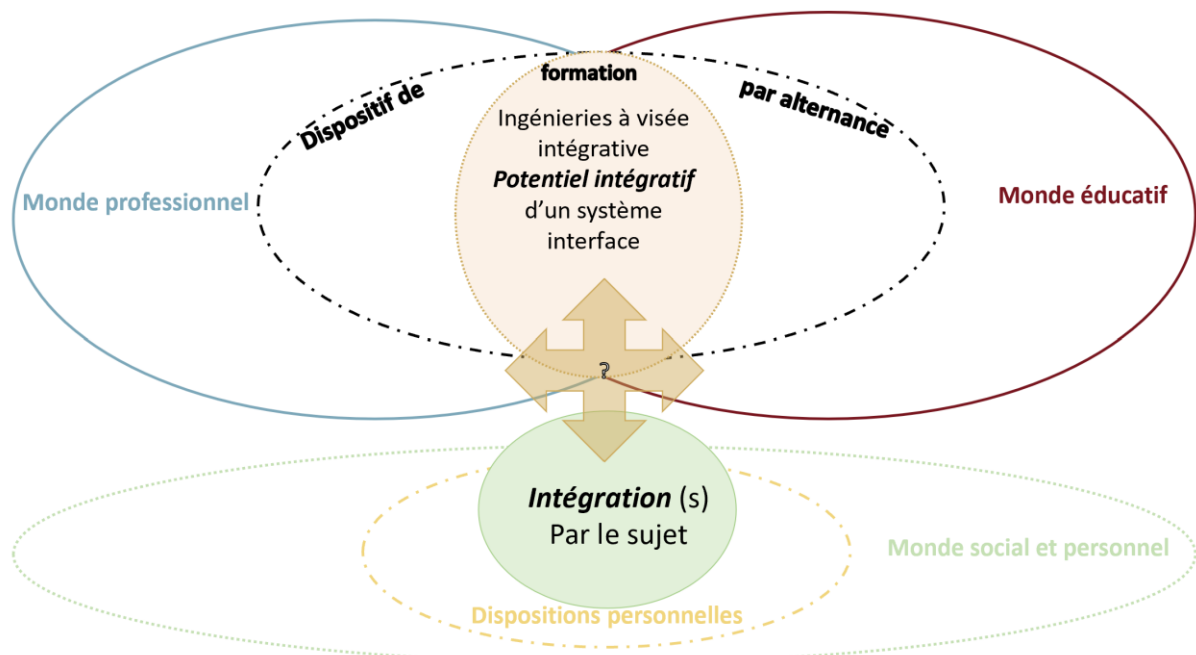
Dispositif de formation par alternance

Ingénieries à visée intégrative
***Potentiel intégratif***
d'un système interface

Monde professionnel

Monde éducatif

?

***Intégration*** (s)
Par le sujet

Monde social et personnel

Dispositions personnelles